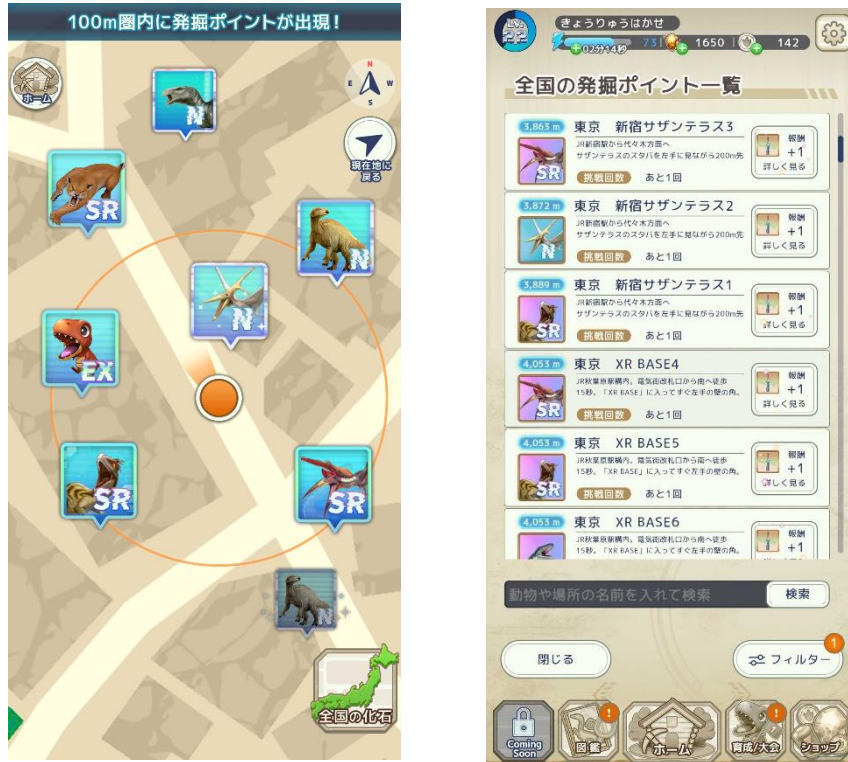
100m圏内に発掘ポイントが出現！

ホーム

N
E W
S

現在地に戻る

N
SR
N
N
EX
SR
SR
N

全国の化石

きょうりゅうはかせ
02分14秒 73 1650 142

全国の発掘ポイント一覧

3,863 m 東京 新宿サザンテラス3
JR新宿駅から代々木方面へ
サザンテラスのスタバを左手に見ながら200m先
SR
挑戦回数 あと1回
報酬 +1
詳しく見る

3,872 m 東京 新宿サザンテラス2
JR新宿駅から代々木方面へ
サザンテラスのスタバを左手に見ながら200m先
N
挑戦回数 あと1回
報酬 +1
詳しく見る

3,889 m 東京 新宿サザンテラス1
JR新宿駅から代々木方面へ
サザンテラスのスタバを左手に見ながら200m先
SR
挑戦回数 あと1回
報酬 +1
詳しく見る

4,053 m 東京 XR BASE4
JR秋葉原駅構内、電気街改札口から南へ徒歩15秒。「XR BASE」に入ってすぐ左手の壁の角。
SR
挑戦回数 あと1回
報酬 +1
詳しく見る

4,053 m 東京 XR BASE5
JR秋葉原駅構内、電気街改札口から南へ徒歩15秒。「XR BASE」に入ってすぐ左手の壁の角。
SR
挑戦回数 あと1回
報酬 +1
詳しく見る

4,053 m 東京 XR BASE6
JR秋葉原駅構内、電気街改札口から南へ徒歩15秒。「XR BASE」に入ってすぐ左手の壁の角。
報酬 +1

動物や場所の名前を入れて検索
検索

閉じる
フィルター 1

Coming Soon
図鑑
ホーム
育成/大会
ショップ